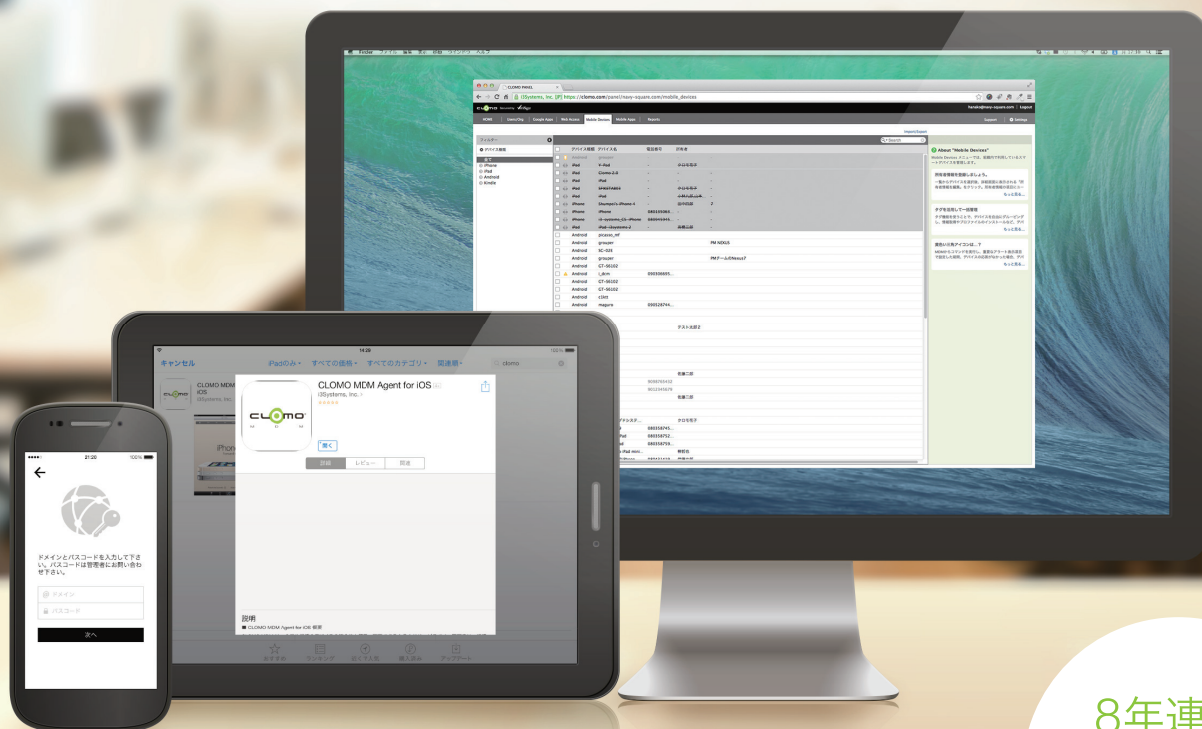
CLOMO PANEL

https://clomo.com/panel/navy-square.com/mobile_devices

Mobile Devices

About "Mobile Devices"

キャンセル

iPadのみ すべての価格 すべてのカテゴリ 関連順

clomo

CLOMO MDM Agent for iOS

i3Systems, Inc.

開く

詳細

レビュー

関連

説明

CLOMO MDM Agent for iOS 概要

21:20

100%

ドメインとパスコードを入力して下さい。パスコードは管理者にお問い合わせ下さい。

ドメイン

パスコード

次へ

8年連